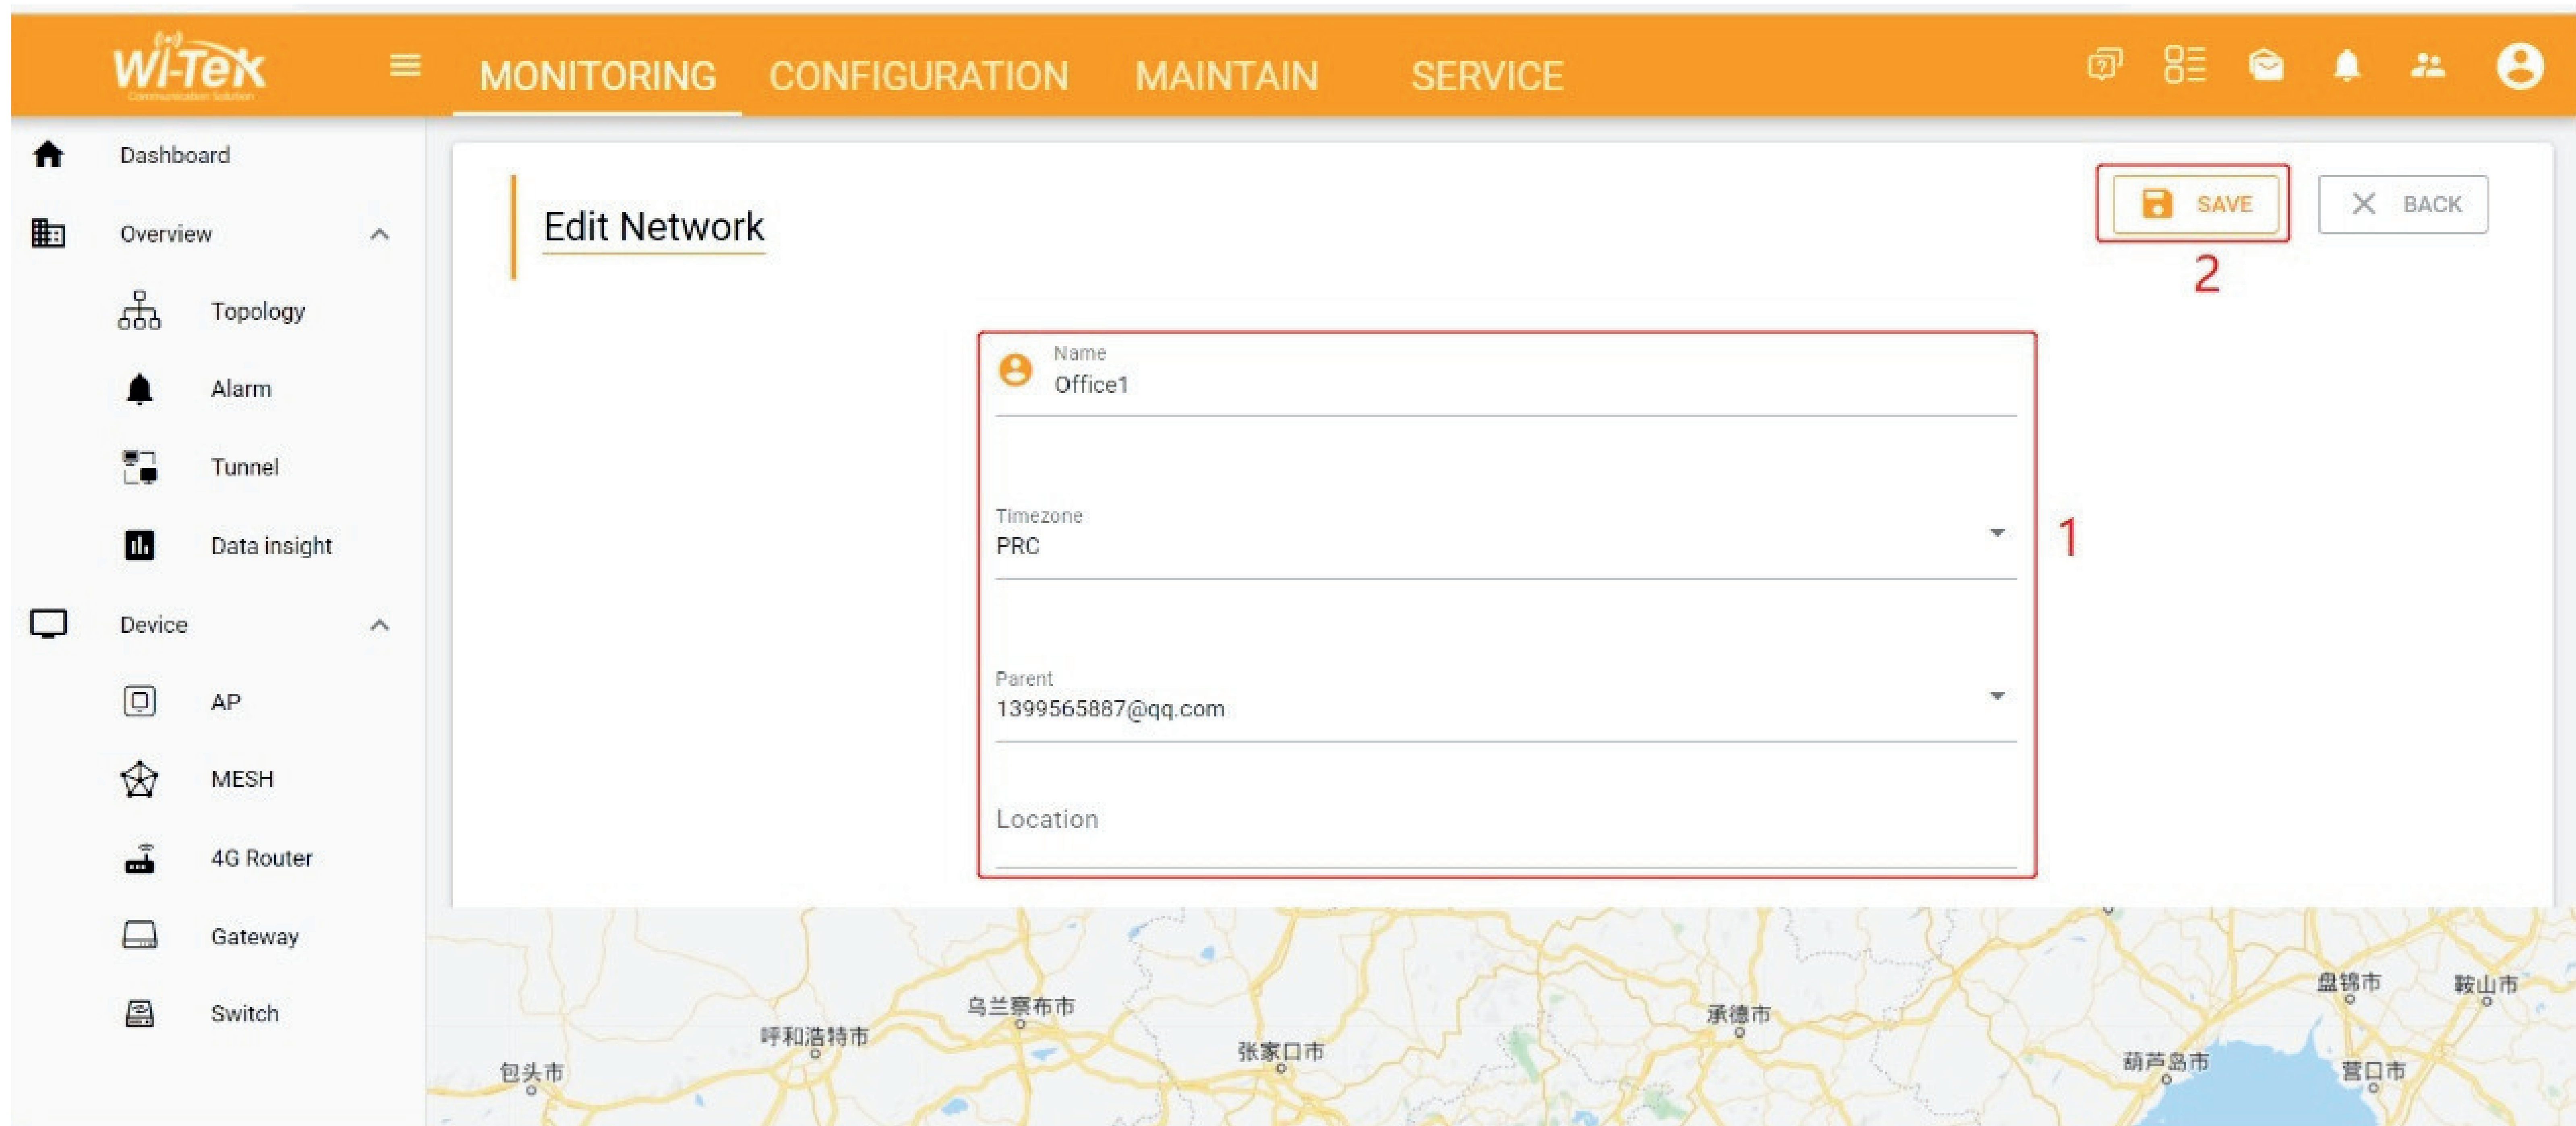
Wi-Tek
Communication Solution

MONITORING CONFIGURATION MAINTAIN SERVICE

Dashboard
Overview
Topology
Alarm
Tunnel
Data insight
Device
AP
MESH
4G Router
Gateway
Switch

Edit Network

SAVE
BACK
2

Name
Office1

Timezone
PRC

1

Parent
1399565887@qq.com

Location

盘锦市 鞍山市
乌兰察布市
承德市
呼和浩特市
张家口市
葫芦岛市
营口市
包头市